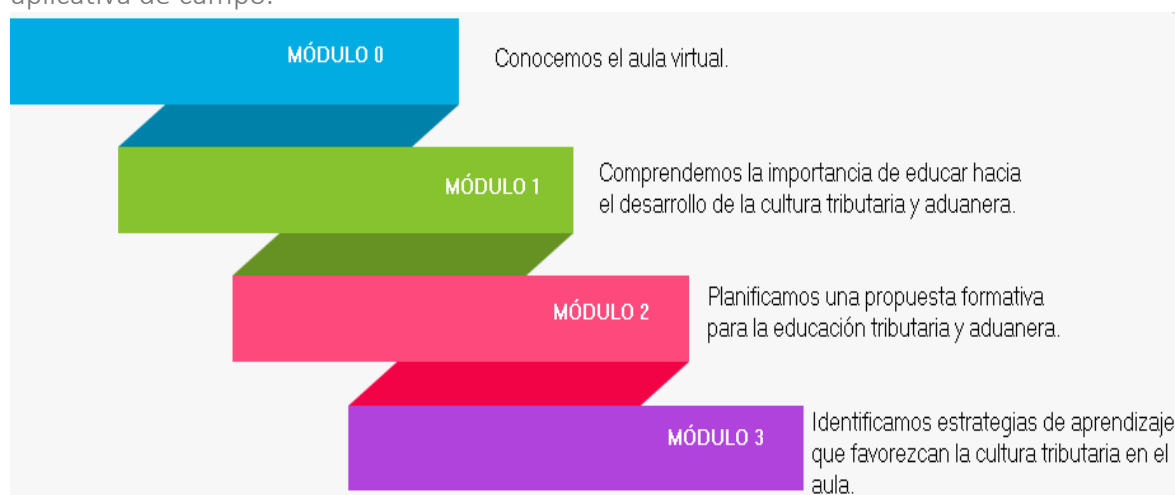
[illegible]

MÓDULO 0

Conocemos el aula virtual.

MÓDULO 1

Comprendemos la importancia de educar hacia el desarrollo de la cultura tributaria y aduanera.

MÓDULO 2

Planificamos una propuesta formativa para la educación tributaria y aduanera.

MÓDULO 3

Identificamos estrategias de aprendizaje que favorezcan la cultura tributaria en el aula.